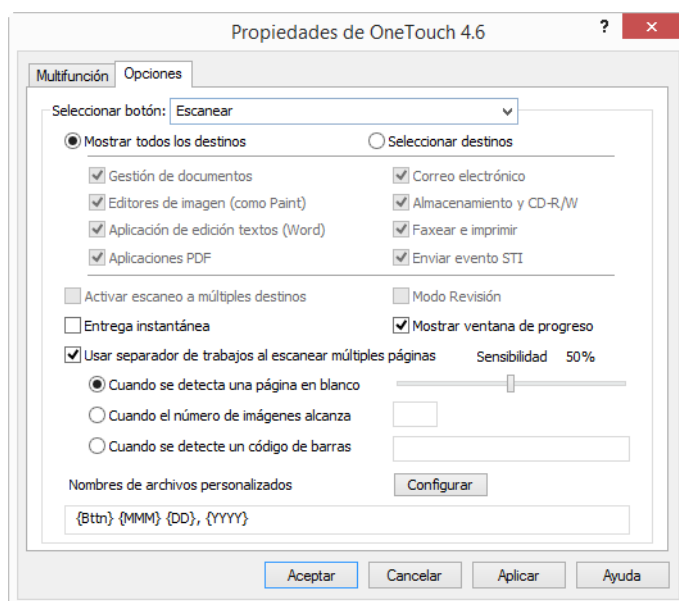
Propiedades de OneTouch 4.6

?

Multifunción

Opciones

Seleccionar botón: Escanear

Mostrar todos los destinos

Seleccionar destinos

Gestión de documentos

Correo electrónico

Editores de imagen (como Paint)

Almacenamiento y CD-R/W

Aplicación de edición textos (Word)

Faxear e imprimir

Aplicaciones PDF

Enviar evento STI

Activar escaneo a múltiples destinos

Modo Revisión

Entrega instantánea

Mostrar ventana de progreso

Usar separador de trabajos al escanear múltiples páginas

Sensibilidad 50%

Cuando se detecta una página en blanco

Cuando el número de imágenes alcanza

Cuando se detecte un código de barras

Nombres de archivos personalizados

Configurar

{Bttn} {MMM} {DD}, {YYYY}

Aceptar

Cancelar

Aplicar

Ayuda